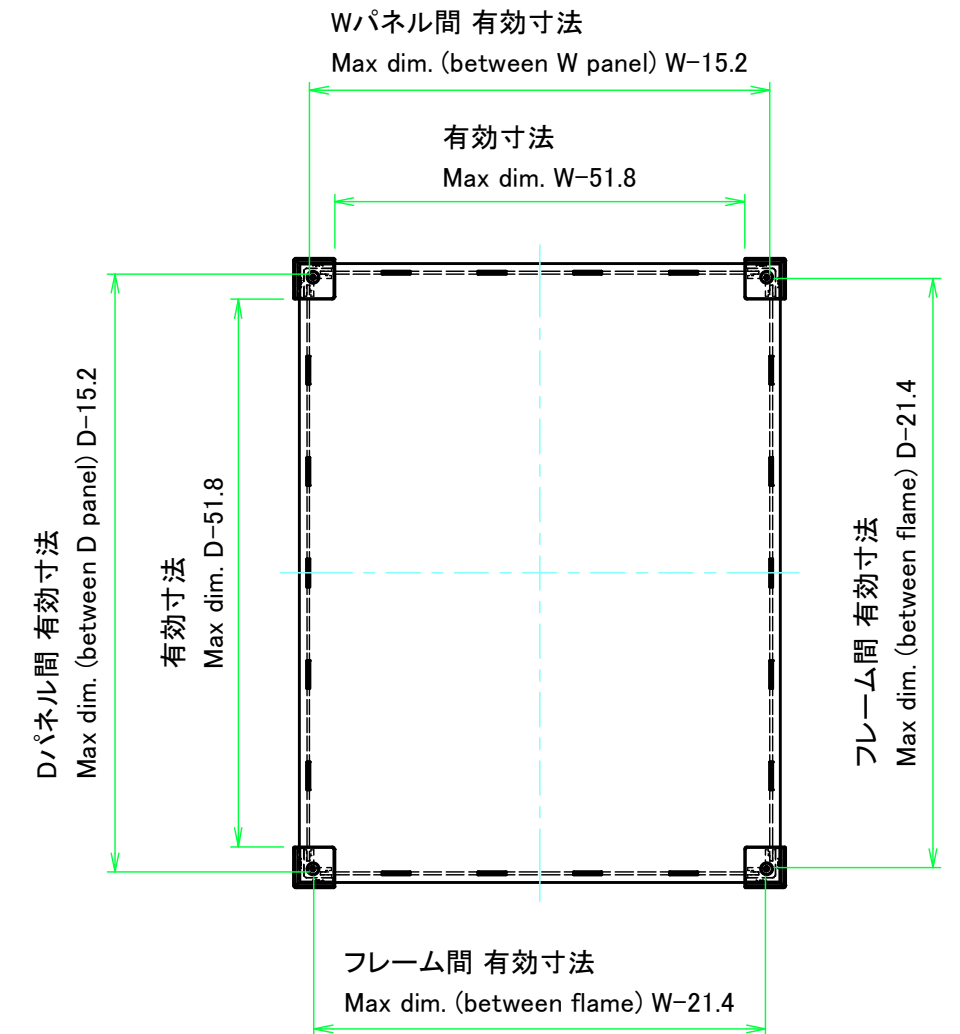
Wパネル間 有効寸法
Max dim. (between W panel) W−15.2

有効寸法
Max dim. W−51.8

Dパネル間 有効寸法
Max dim. (between D panel) D−15.2

有効寸法
Max dim. D−51.8

フレーム間 有効寸法
Max dim. (between flame) D−21.4

フレーム間 有効寸法
Max dim. (between flame) W−21.4